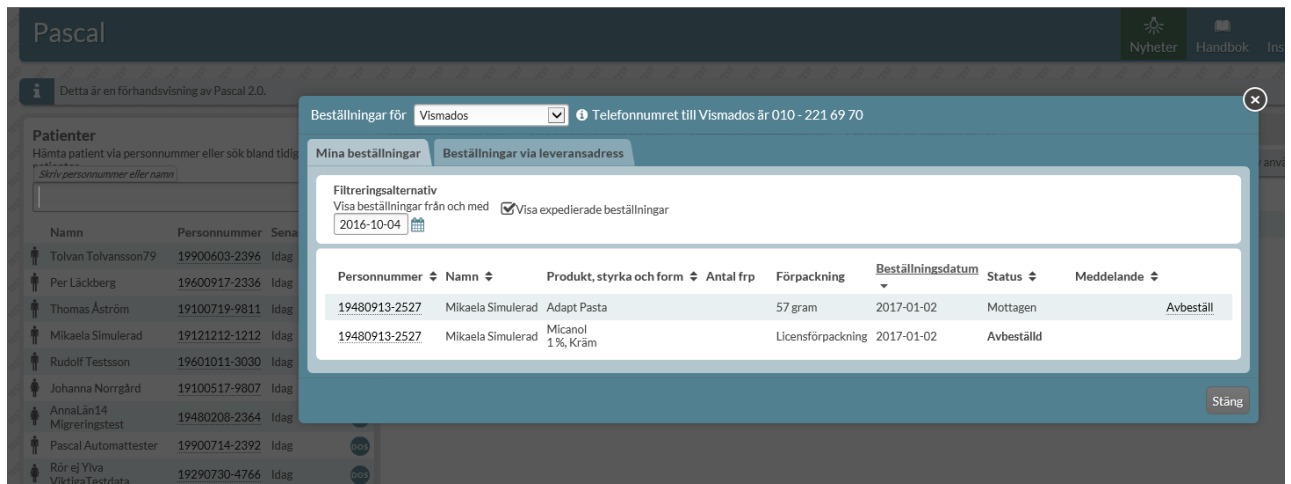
Pascal

Nyheter Handbok Ins

Detta är en förhandsvisning av Pascal 2.0.

Patienter
Hämta patient via personnummer eller sök bland tidig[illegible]
Skriv personnummer eller namn

| Namn | Personnummer | Sena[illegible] |
|---|---|---|
| Tolvan Tolvansson79 | 19900603-2396 | Idag |
| Per Läckberg | 19600917-2336 | Idag |
| Thomas Åström | 19100719-9811 | Idag |
| Mikaela Simulerad | 19121212-1212 | Idag |
| Rudolf Testsson | 19601011-3030 | Idag |
| Johanna Norrgård | 19100517-9807 | Idag |
| AnnaLän14 Migreringstest | 19480208-2364 | Idag |
| Pascal Automattester | 19900714-2392 | Idag |
| Rör ej Ylva ViktigaTestdata | 19290730-4766 | Idag |

Beställningar för Vismados
Telefonnumret till Vismados är 010 - 221 69 70

Mina beställningar
Beställningar via leveransadress

Filtreringsalternativ
Visa beställningar från och med 2016-10-04
Visa expedierade beställningar

| Personnummer | Namn | Produkt, styrka och form | Antal frp | Förpackning | Beställningsdatum | Status | Meddelande | |
|---|---|---|---|---|---|---|---|---|
| 19480913-2527 | Mikaela Simulerad | Adapt Pasta | | 57 gram | 2017-01-02 | Mottagen | | Avbeställ |
| 19480913-2527 | Mikaela Simulerad | Micanol 1 %, Kräm | | Licensförpackning | 2017-01-02 | Avbeställd | | |

Stäng